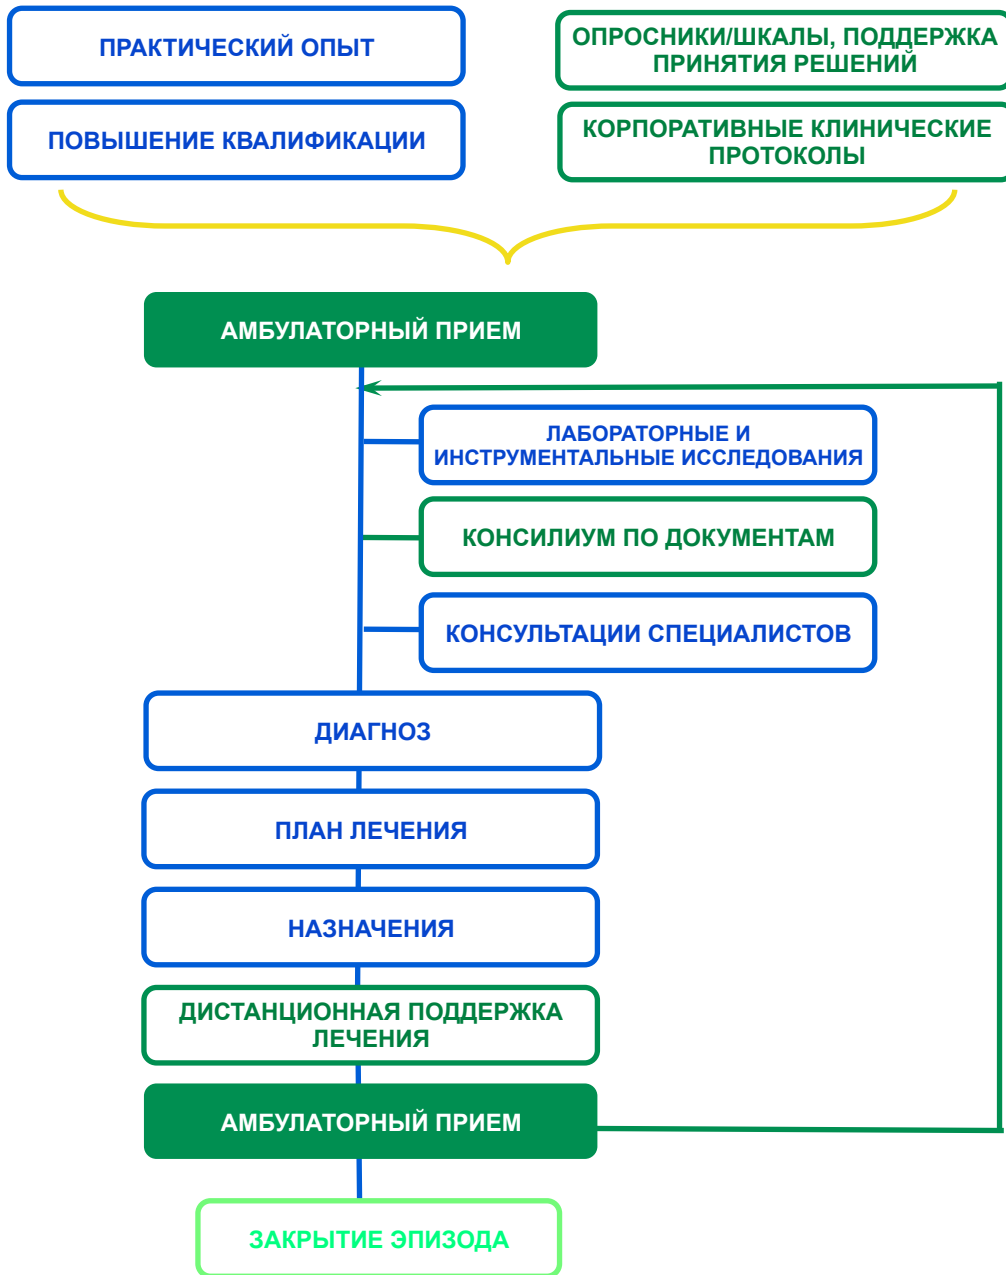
ПРАКТИЧЕСКИЙ ОПЫТ

ПОВЫШЕНИЕ КВАЛИФИКАЦИИ

ОПРОСНИКИ/ШКАЛЫ, ПОДДЕРЖКА ПРИНЯТИЯ РЕШЕНИЙ

КОРПОРАТИВНЫЕ КЛИНИЧЕСКИЕ ПРОТОКОЛЫ

АМБУЛАТОРНЫЙ ПРИЕМ

ЛАБОРАТОРНЫЕ И ИНСТРУМЕНТАЛЬНЫЕ ИССЛЕДОВАНИЯ

КОНСИЛИУМ ПО ДОКУМЕНТАМ

КОНСУЛЬТАЦИИ СПЕЦИАЛИСТОВ

ДИАГНОЗ

ПЛАН ЛЕЧЕНИЯ

НАЗНАЧЕНИЯ

ДИСТАНЦИОННАЯ ПОДДЕРЖКА ЛЕЧЕНИЯ

АМБУЛАТОРНЫЙ ПРИЕМ

ЗАКРЫТИЕ ЭПИЗОДА